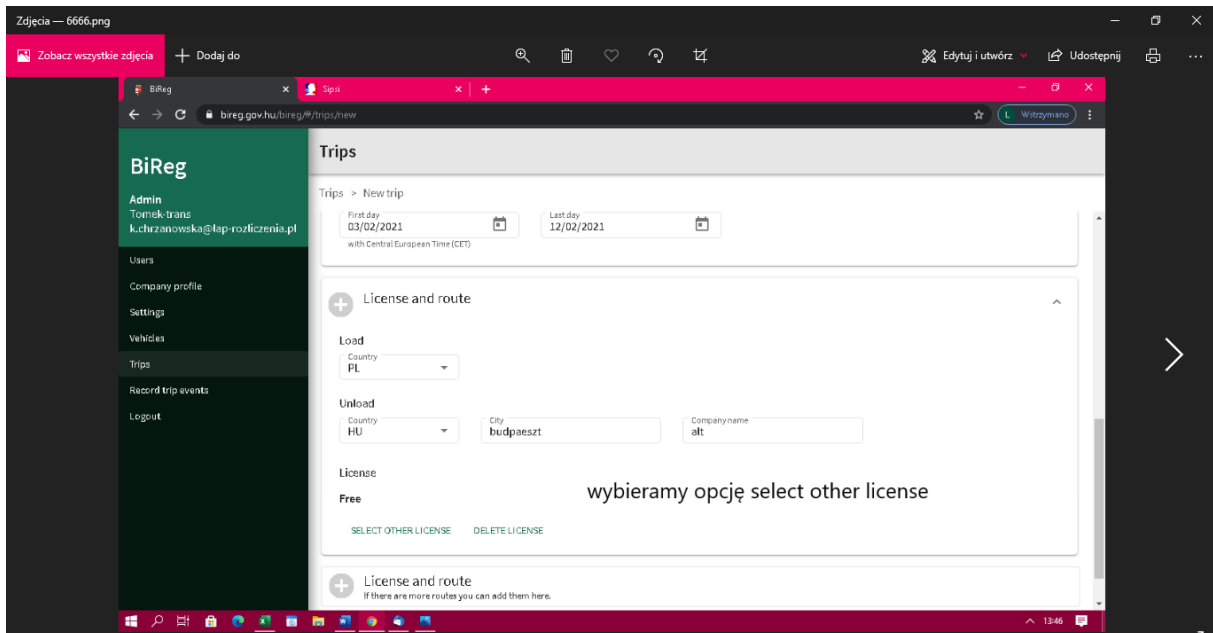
Zdjęcia — 6666.png

Zobacz wszystkie zdjęcia
+ Dodaj do
Edytuj i utwórz
Udostępnij
...

BiReg
Sipsi
+
bireg.gov.hu/bireg/#/trips/new
L Wstrzymano

BiReg
Admin
Tomek-trans
k.chrzanowska@lap-rozliczenia.pl
Users
Company profile
Settings
Vehicles
Trips
Record trip events
Logout

Trips
Trips > New trip

First day
03/02/2021
with Central European Time (CET)
Last day
12/02/2021

License and route
Load
Country
PL
Unload
Country
HU
City
budpaeszt
Company name
alt
License
Free
wybieramy opcję select other license
SELECT OTHER LICENSE
DELETE LICENSE

License and route
If there are more routes you can add them here.

13:46